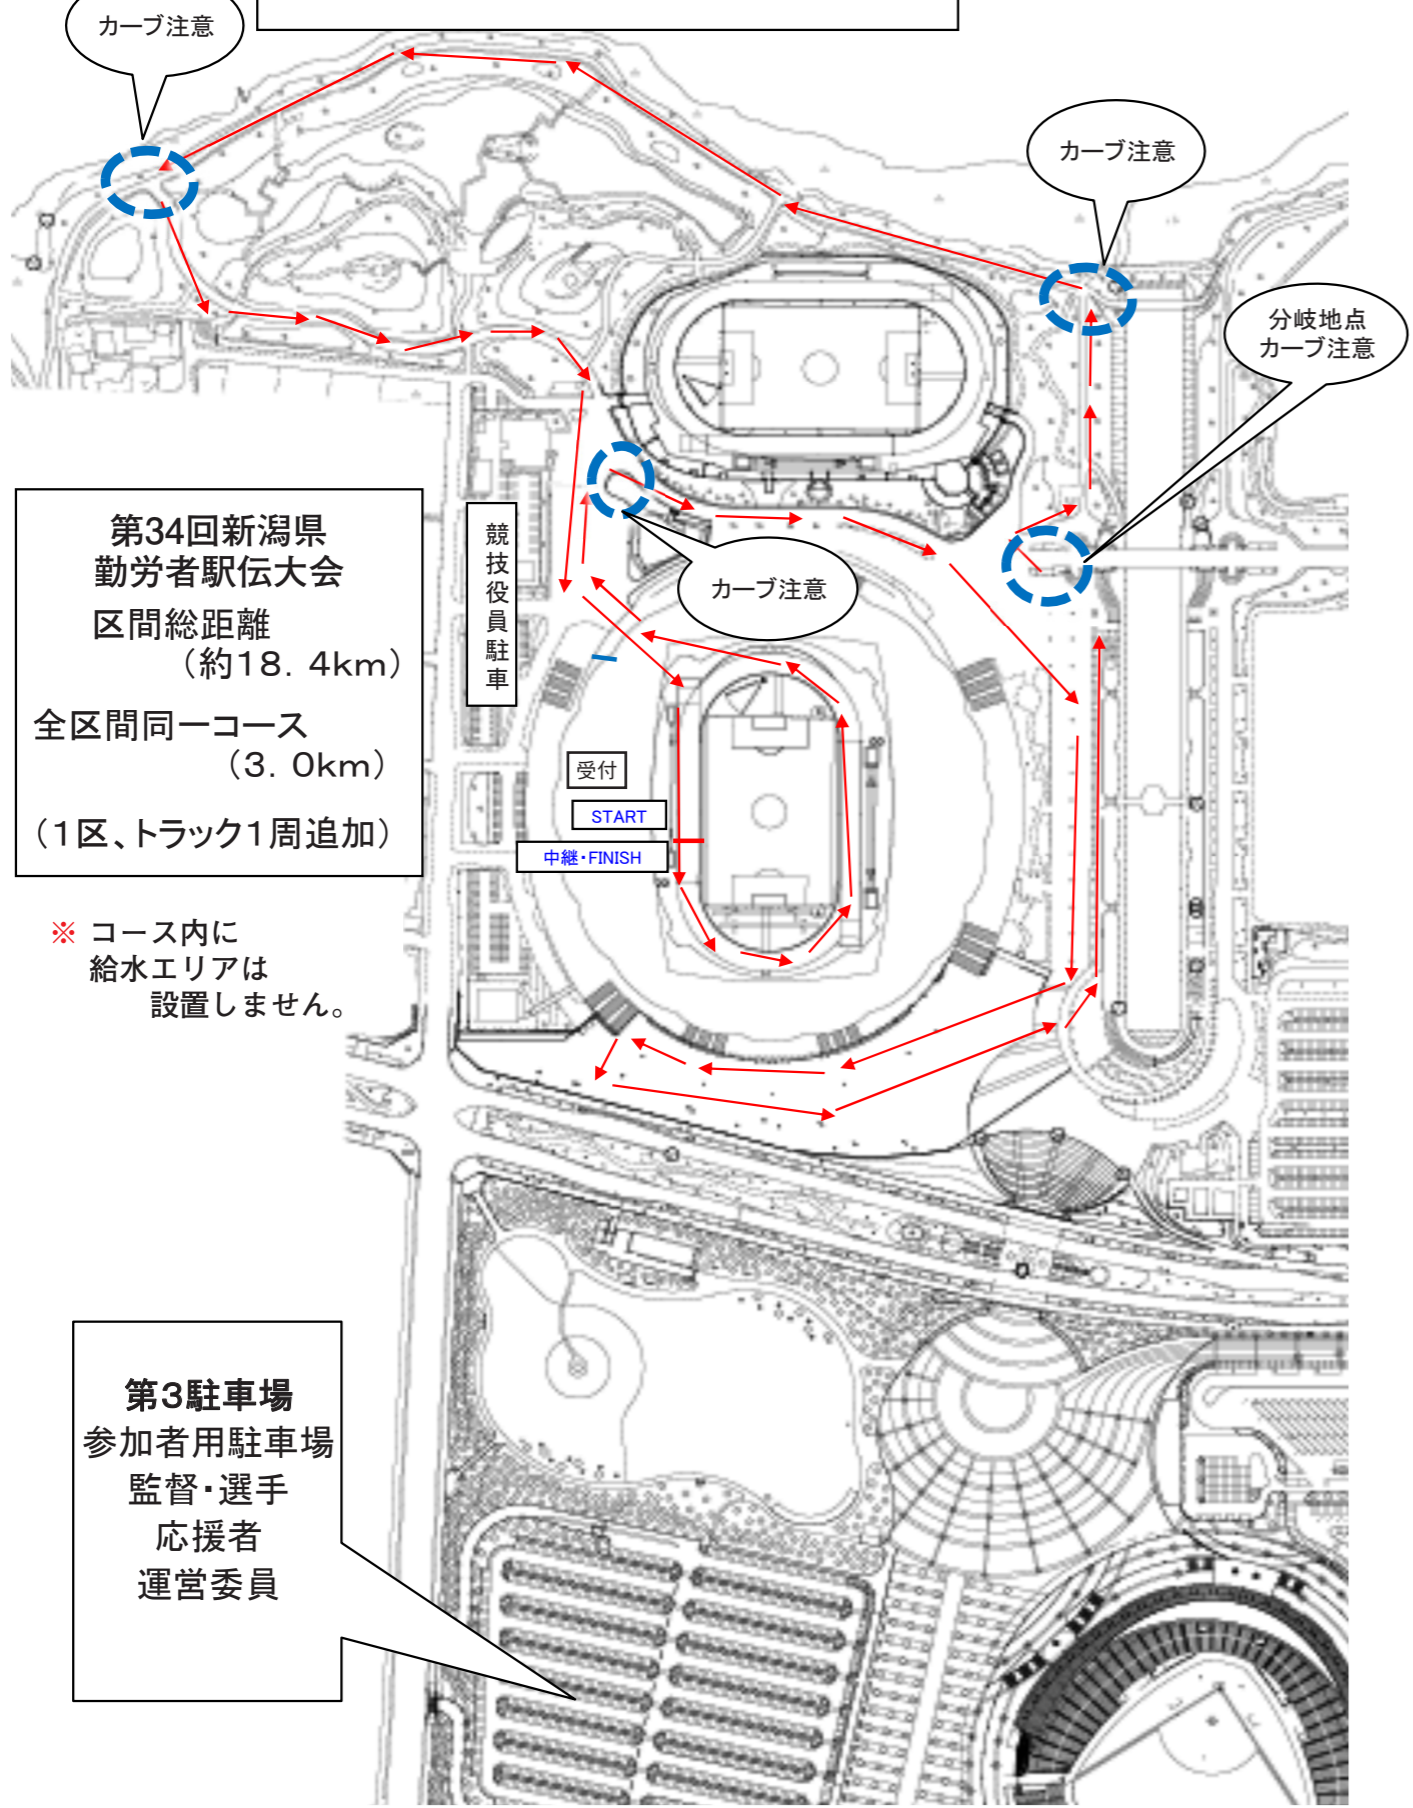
カーブ注意

カーブ注意

分岐地点
カーブ注意

第34回新潟県
勤労者駅伝大会
区間総距離
（約18．4km）
全区間同一コース
（3．0km）
（1区、トラック1周追加）

競技役員駐車

カーブ注意

受付

START

中継・FINISH

※ コース内に
給水エリアは
設置しません。

第3駐車場
参加者用駐車場
監督・選手
応援者
運営委員